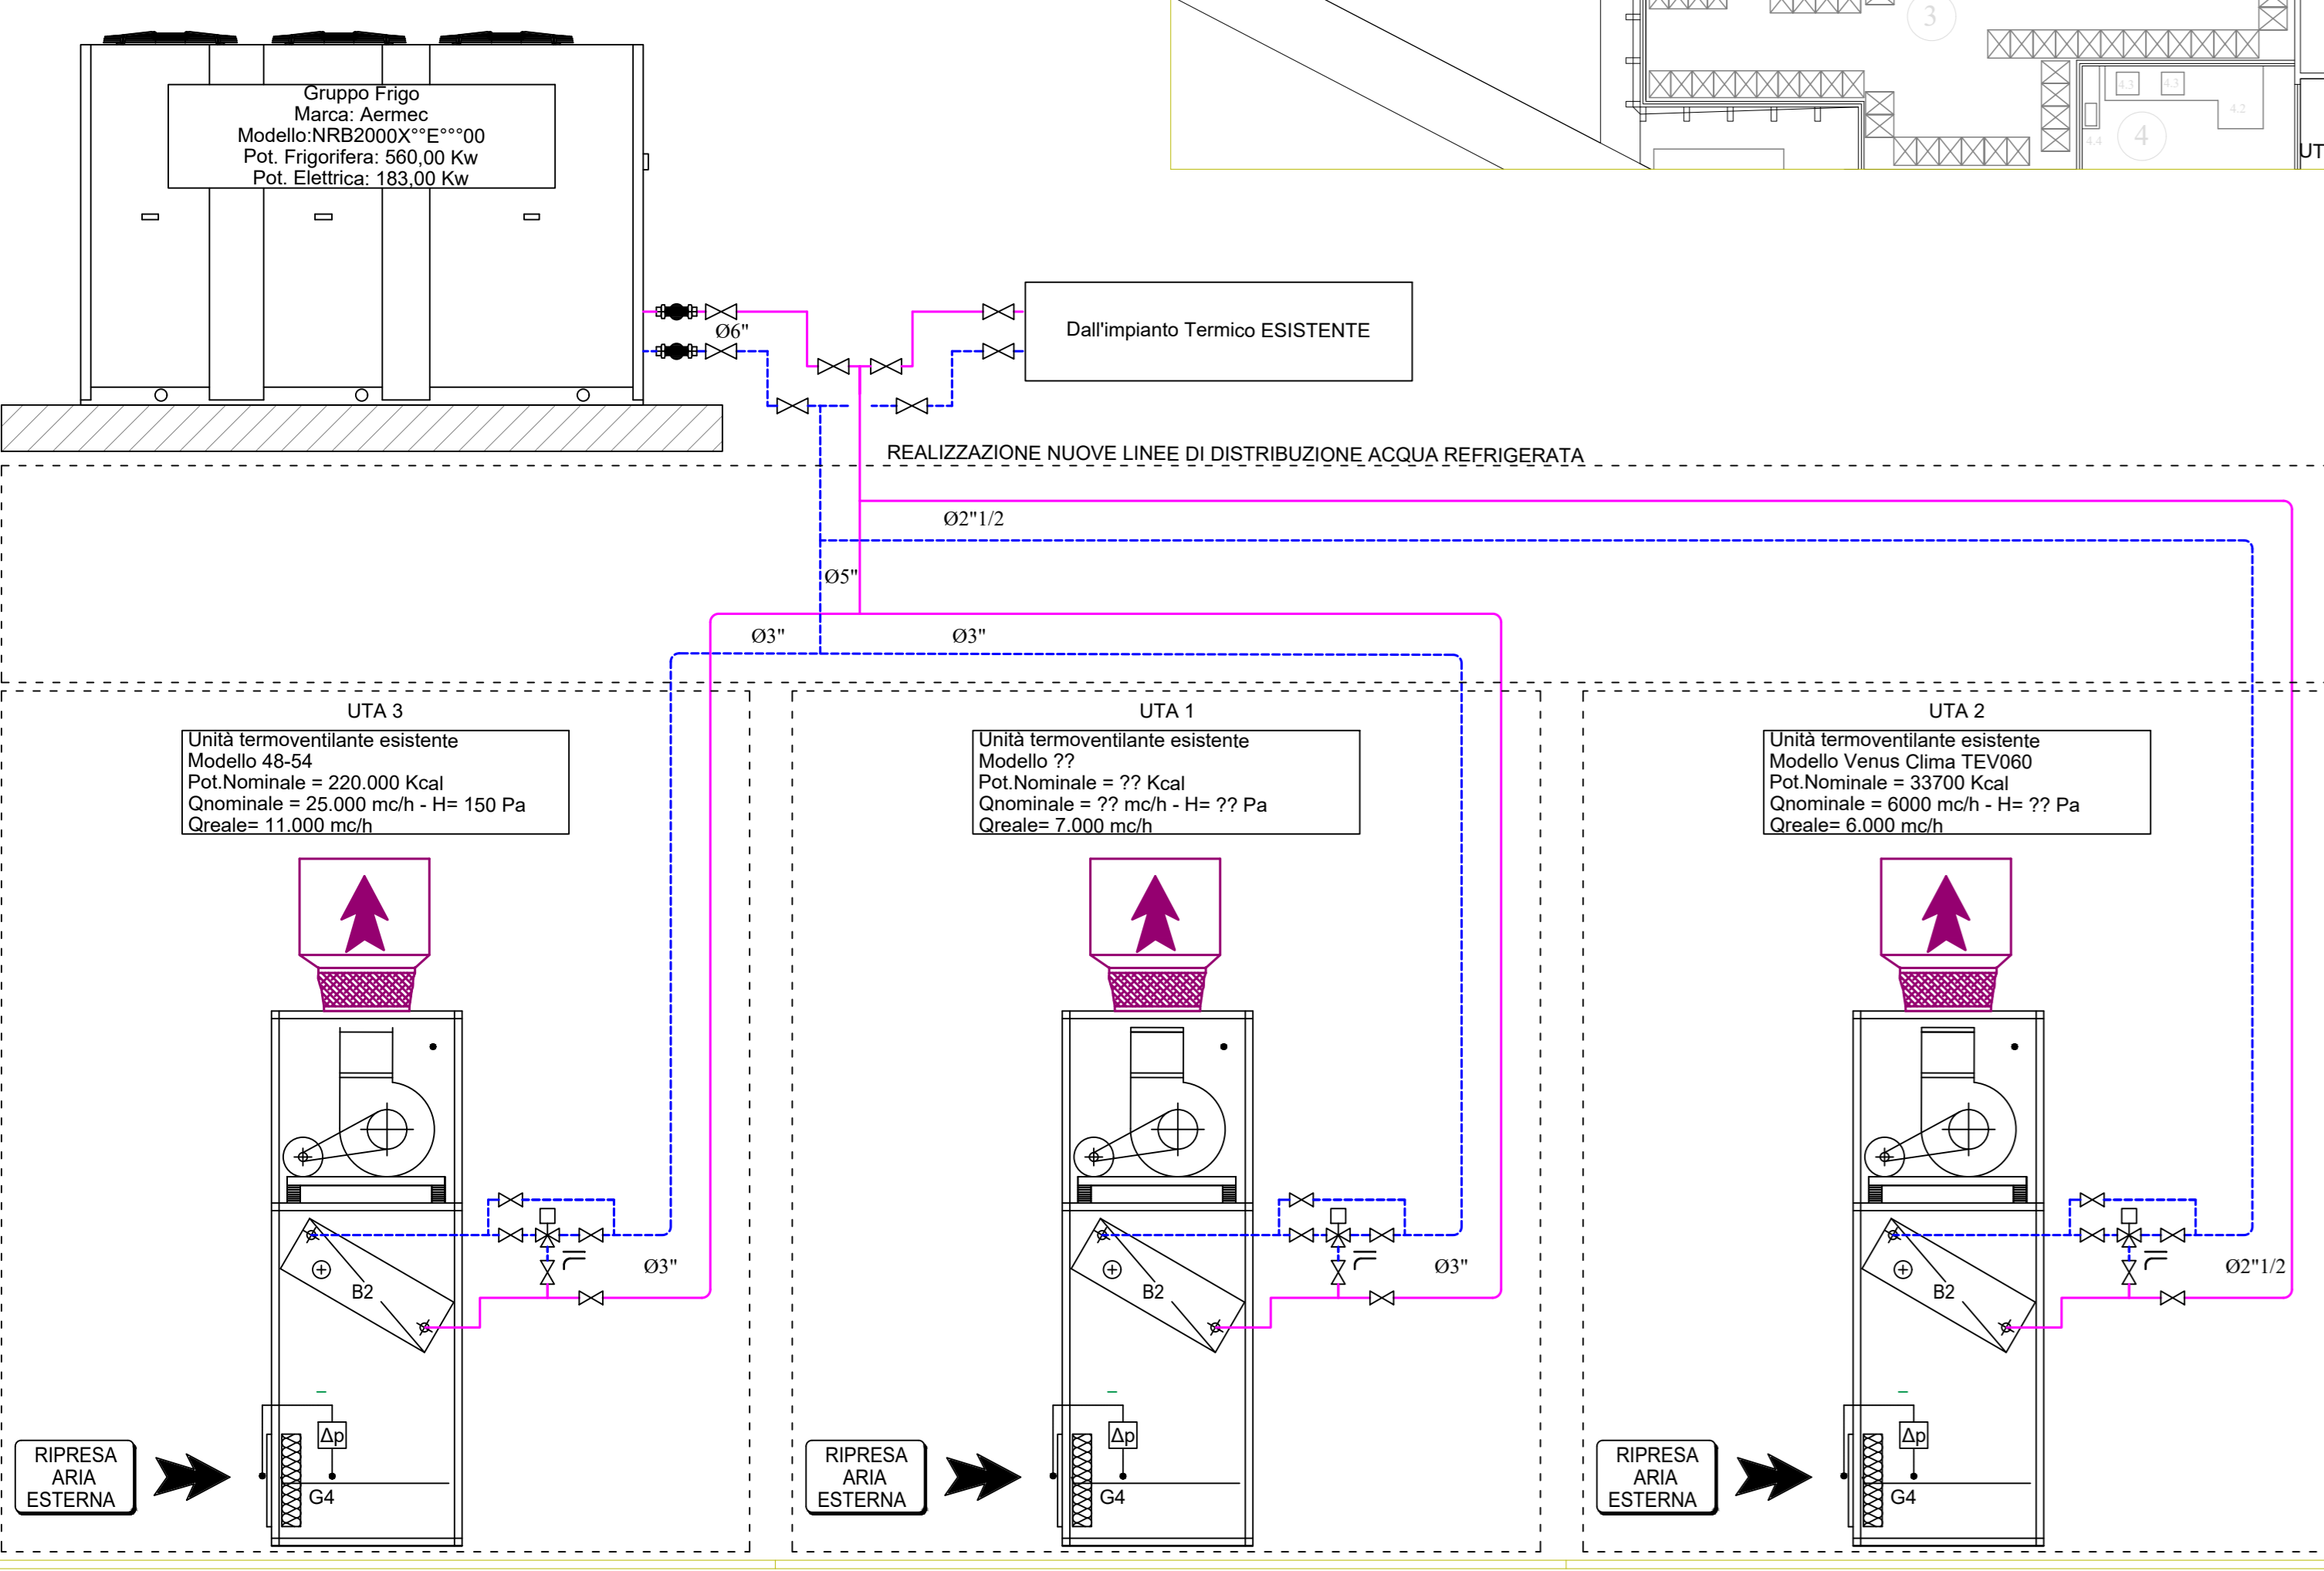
Gruppo Frigo
Marca: Aermec
Modello:NRB2000X°°E°°°00
Pot. Frigorifera: 560,00 Kw
Pot. Elettrica: 183,00 Kw

3

4

UT

Ø6"

Dall'impianto Termico ESISTENTE

REALIZZAZIONE NUOVE LINEE DI DISTRIBUZIONE ACQUA REFRIGERATA

Ø2"1/2

Ø5"

Ø3"

Ø3"

UTA 3
Unità termoventilante esistente
Modello 48-54
Pot.Nominale = 220.000 Kcal
Qnominale = 25.000 mc/h - H= 150 Pa
Qreale= 11.000 mc/h

UTA 1
Unità termoventilante esistente
Modello ??
Pot.Nominale = ?? Kcal
Qnominale = ?? mc/h - H= ?? Pa
Qreale= 7.000 mc/h

UTA 2
Unità termoventilante esistente
Modello Venus Clima TEV060
Pot.Nominale = 33700 Kcal
Qnominale = 6000 mc/h - H= ?? Pa
Qreale= 6.000 mc/h

B2
Ø3"
B2
Ø3"
B2
Ø2"1/2

RIPRESA ARIA ESTERNA
Δp
G4

RIPRESA ARIA ESTERNA
Δp
G4

RIPRESA ARIA ESTERNA
Δp
G4